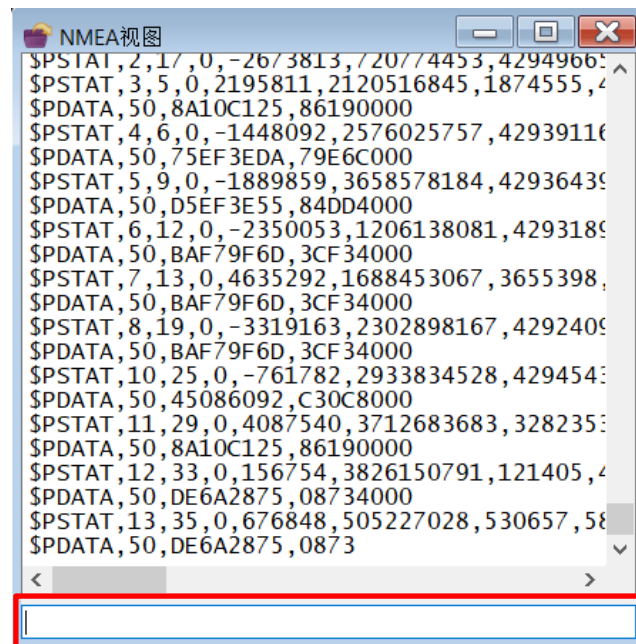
NMEA视图

$PSTAT,2,17,0,-2673813,720774453,42949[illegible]
$PSTAT,3,5,0,2195811,2120516845,1874555,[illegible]
$PDATA,50,8A10C125,86190000
$PSTAT,4,6,0,-1448092,2576025757,4293911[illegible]
$PDATA,50,75EF3EDA,79E6C000
$PSTAT,5,9,0,-1889859,3658578184,4293643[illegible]
$PDATA,50,D5EF3E55,84DD4000
$PSTAT,6,12,0,-2350053,1206138081,4293189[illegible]
$PDATA,50,BAF79F6D,3CF34000
$PSTAT,7,13,0,4635292,1688453067,3655398,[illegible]
$PDATA,50,BAF79F6D,3CF34000
$PSTAT,8,19,0,-3319163,2302898167,4292409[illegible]
$PDATA,50,BAF79F6D,3CF34000
$PSTAT,10,25,0,-761782,2933834528,4294543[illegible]
$PDATA,50,45086092,C30C8000
$PSTAT,11,29,0,4087540,3712683683,3282353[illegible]
$PDATA,50,8A10C125,86190000
$PSTAT,12,33,0,156754,3826150791,121405,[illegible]
$PDATA,50,DE6A2875,08734000
$PSTAT,13,35,0,676848,505227028,530657,58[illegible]
$PDATA,50,DE6A2875,0873